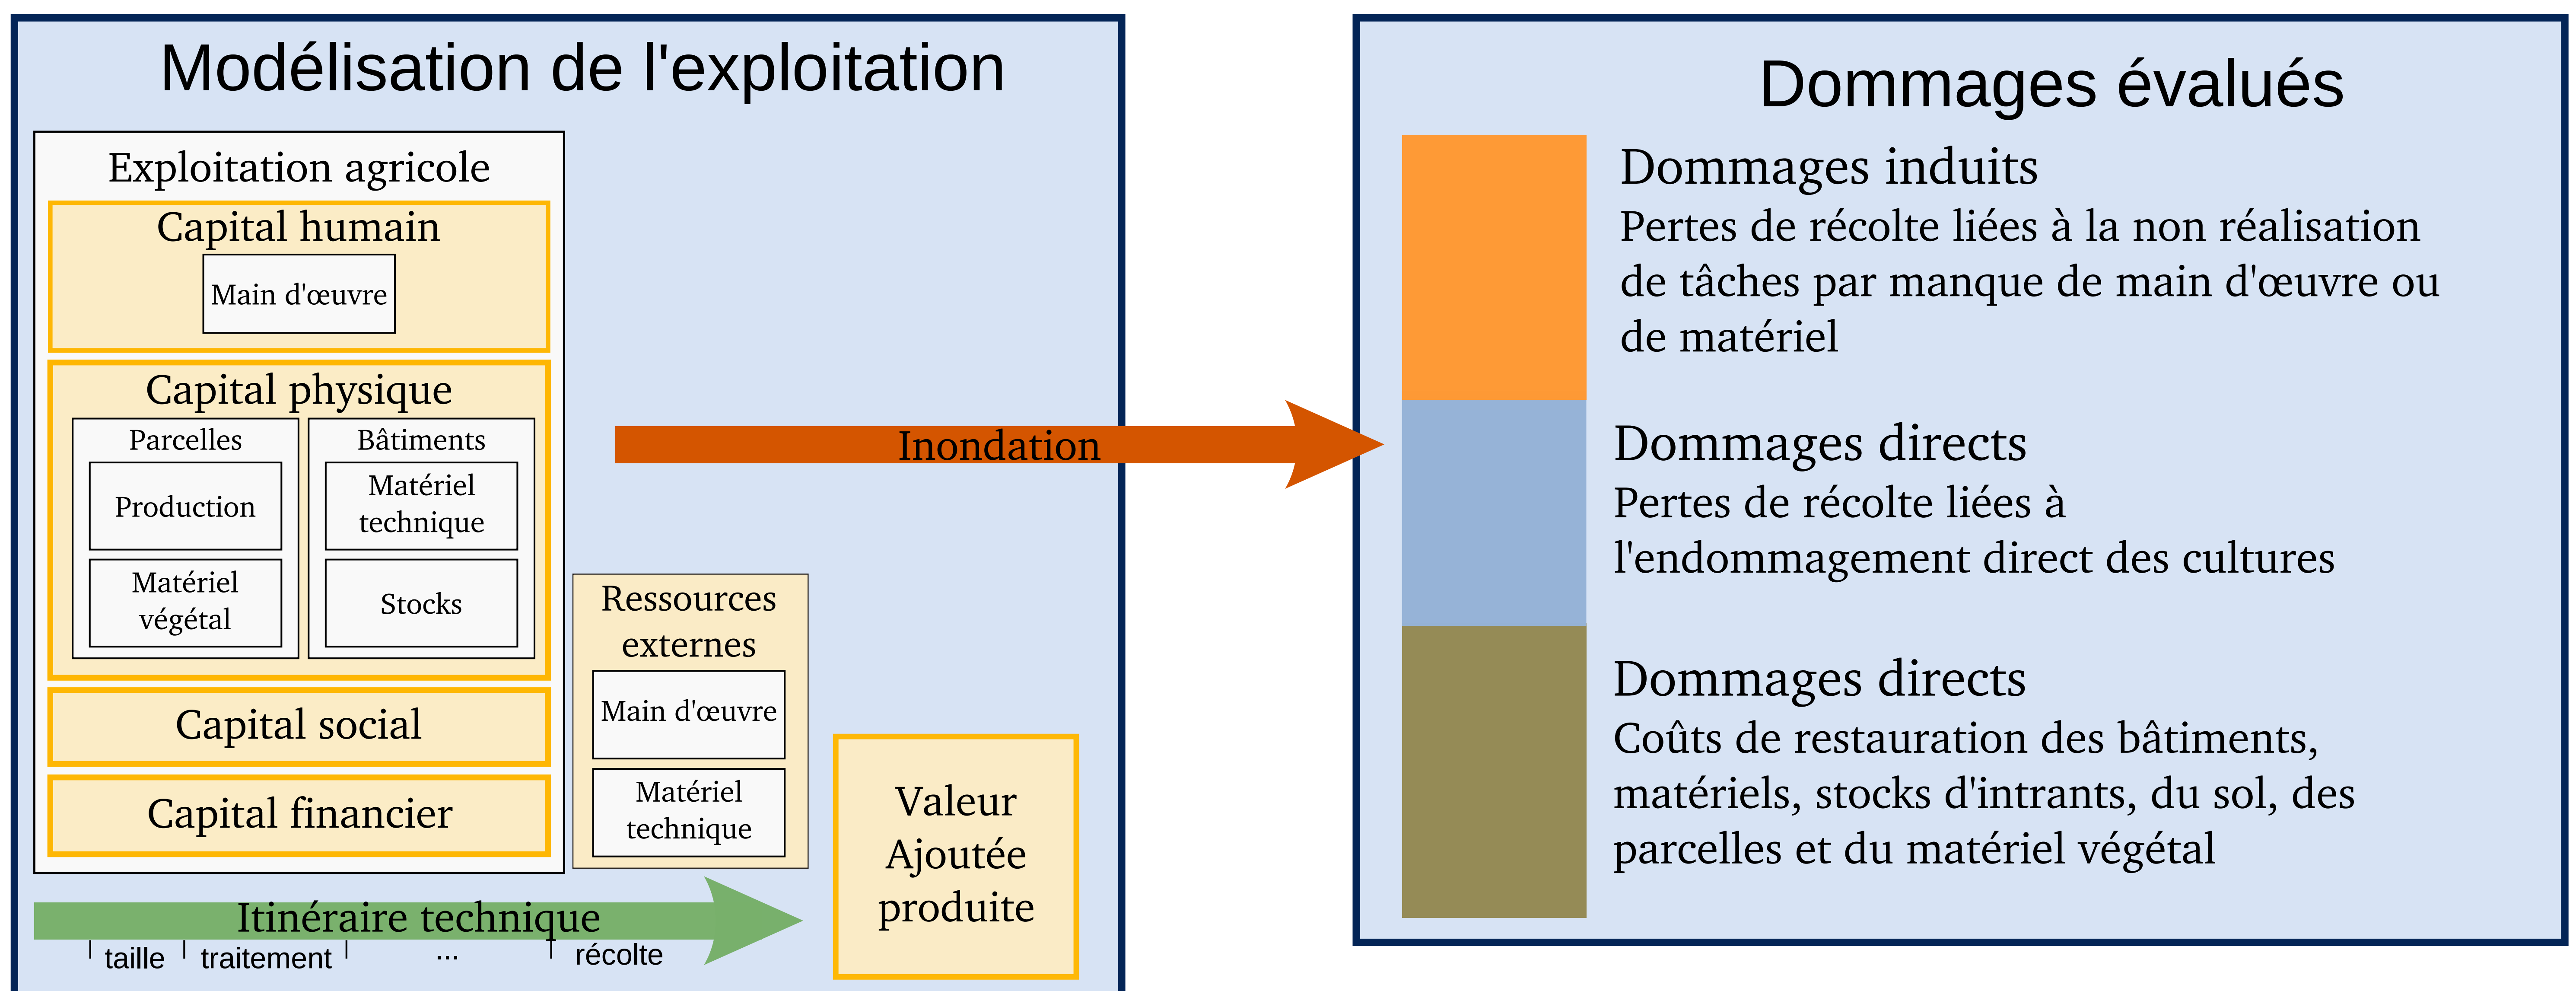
Modélisation de l'exploitation

Exploitation agricole

Capital humain

Main d'œuvre

Capital physique

Parcelles

Production

Matériel végétal

Bâtiments

Matériel technique

Stocks

Capital social

Capital financier

Ressources externes

Main d'œuvre

Matériel technique

Valeur Ajoutée produite

Itinéraire technique

taille traitement ... récolte

Inondation

Dommages évalués

Dommages induits
Pertes de récolte liées à la non réalisation de tâches par manque de main d'œuvre ou de matériel

Dommages directs
Pertes de récolte liées à l'endommagement direct des cultures

Dommages directs
Coûts de restauration des bâtiments, matériels, stocks d'intrants, du sol, des parcelles et du matériel végétal